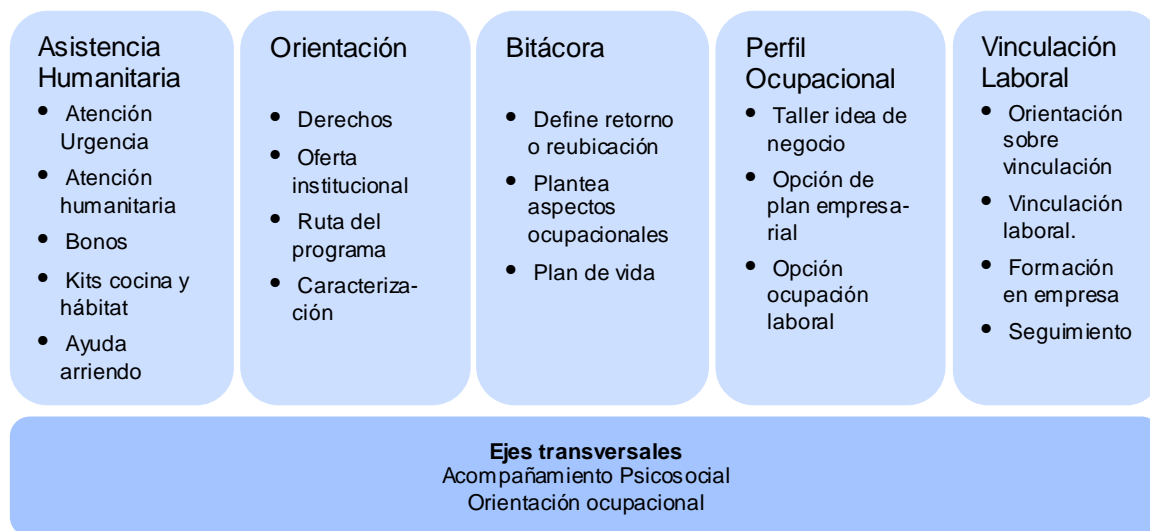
Asistencia Humanitaria
- Atención Urgencia
- Atención humanitaria
- Bonos
- Kits cocina y hábitat
- Ayuda arriendo

Orientación
- Derechos
- Oferta institucional
- Ruta del programa
- Caracterización

Bitácora
- Define retorno o reubicación
- Plantea aspectos ocupacionales
- Plan de vida

Perfil Ocupacional
- Taller idea de negocio
- Opción de plan empresarial
- Opción ocupación laboral

Vinculación Laboral
- Orientación sobre vinculación
- Vinculación laboral.
- Formación en empresa
- Seguimiento

**Ejes transversales**
Acompañamiento Psicosocial
Orientación ocupacional